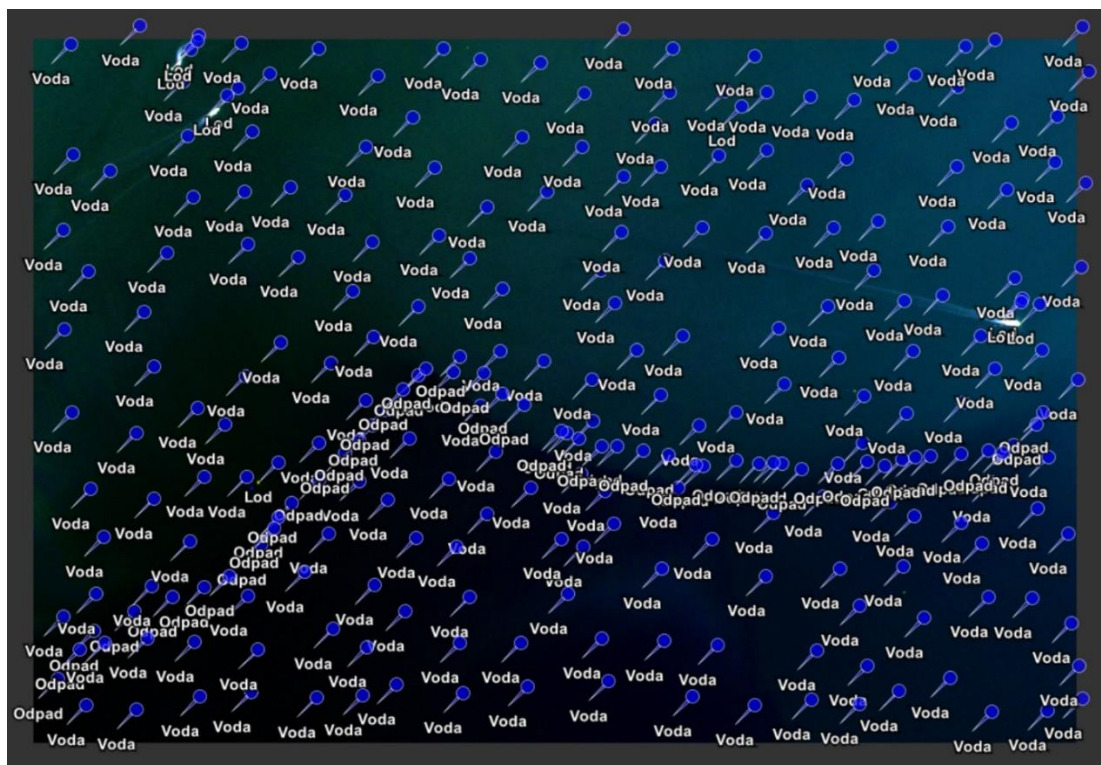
Voda Voda Lod Lod Voda Voda Voda Voda Voda Voda Voda Voda Voda Voda Voda Voda Voda Voda Voda
Voda Lod Voda Voda Voda Voda Voda Voda Voda Voda Lod Voda Voda Voda Voda
Voda Voda Voda Voda Voda Voda Voda Voda Voda Voda Voda Voda
Voda Voda Voda Voda Voda Voda Voda Voda Voda Voda Voda Voda Voda Voda Voda
Voda Voda Voda Voda Voda Voda Voda Voda Voda Voda Voda Voda Voda
Voda Voda Voda Voda Voda Voda Voda Voda Voda Voda Voda Voda Voda
Voda Voda Voda Voda Voda Voda Voda Voda Voda Voda Lod Lod
Voda Voda Voda Voda Voda Voda Voda Voda Voda Voda Voda Voda
Voda Voda Voda Odpad Voda Voda Voda Voda Voda Voda Voda Voda
Voda Voda Odpad Odpad Voda Voda Voda Voda Voda Voda
Voda Voda Voda Odpad Voda Odpad Voda Voda Voda Voda Voda Odpad
Voda Voda Odpad Odpad Voda Voda Odpad Odpad
Voda Odpad Voda Voda Odpad Odpad Odpad Odpad Odpad Odpad Odpad
Voda Lod Odpad Voda Odpad Odpad Odpad
Voda Voda Voda Odpad Voda Voda Voda Voda Voda Voda Voda Voda Voda
Voda Odpad Voda Voda Voda Voda Voda Voda Voda Voda Voda Voda
Odpad Odpad Voda Voda Voda Voda Voda Voda Voda
Voda Voda Odpad Voda Voda Voda Voda Voda Voda Voda Voda
Odpad Voda Voda Voda Voda Voda Voda Voda
Voda Voda Odpad Voda Voda Voda Voda Voda Voda Voda Voda
Voda Odpad Voda Voda Voda Voda Voda
Voda Odpad Voda Voda Voda Voda Voda Voda Voda Voda
Odpad Voda Voda Voda Voda Voda Voda Voda Voda Voda Voda Voda Voda
Odpad Voda Voda Voda Voda Voda Voda Voda
Voda Voda Voda Voda Voda Voda Voda Voda Voda Voda Voda Voda